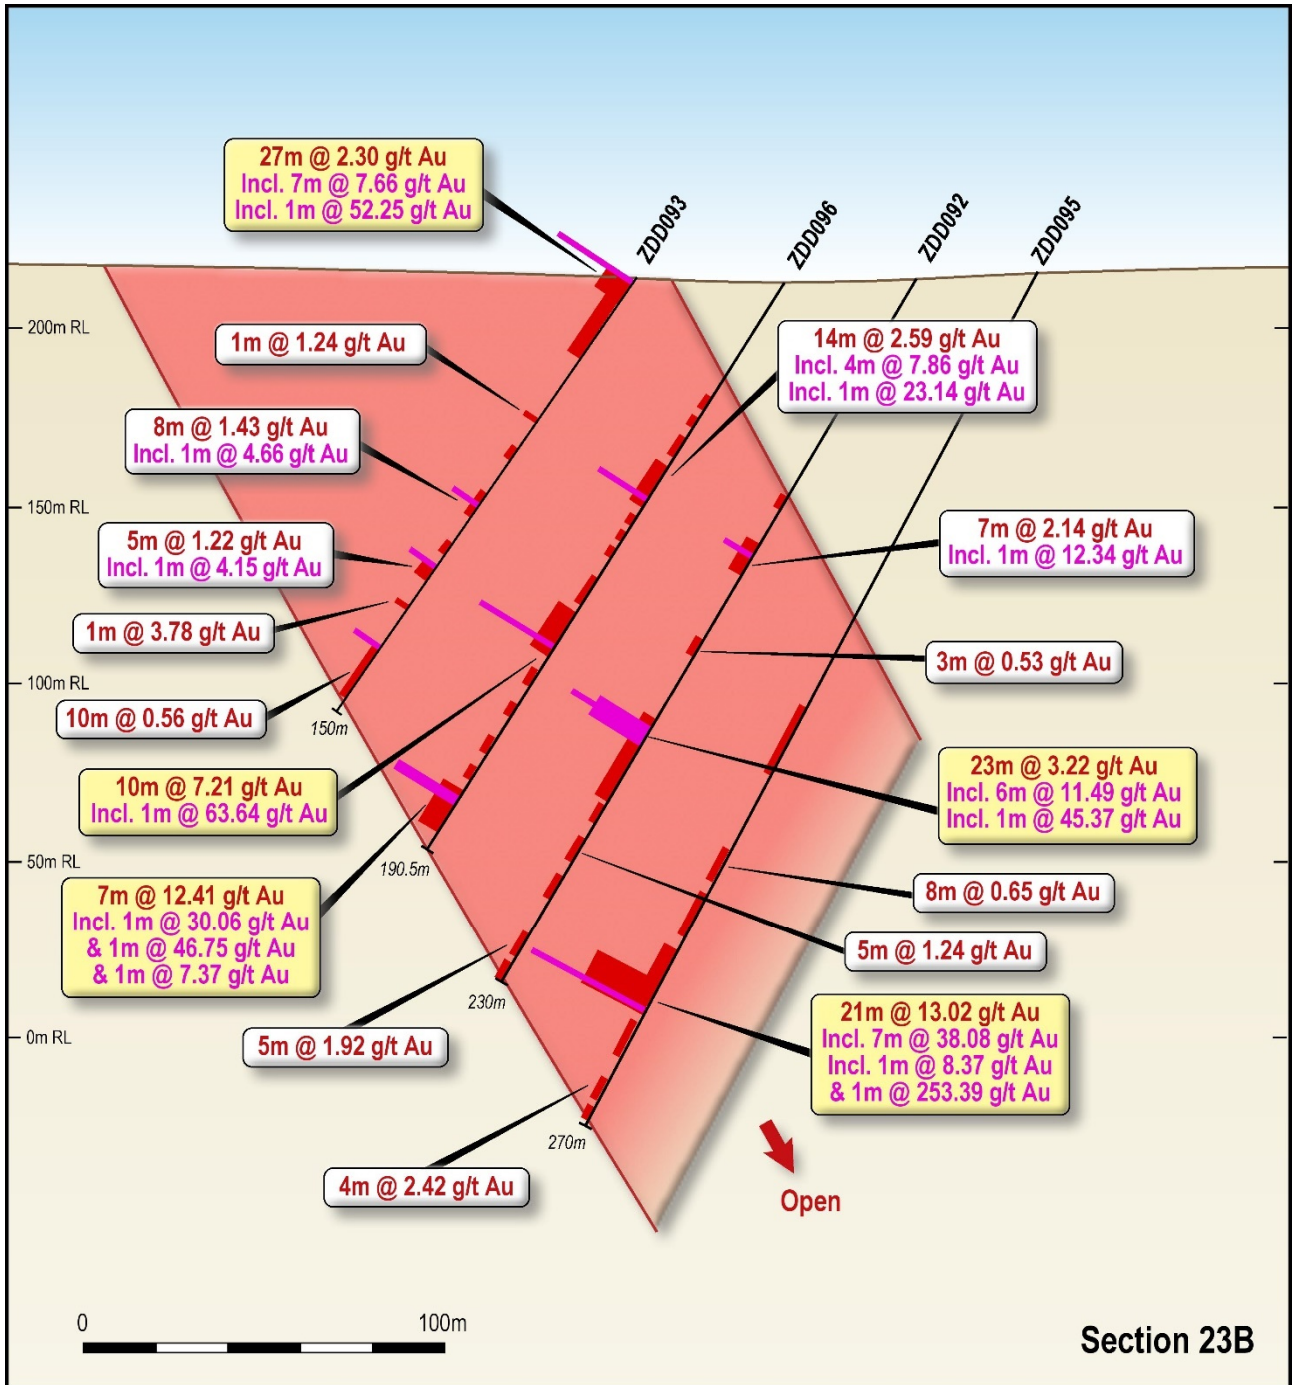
27m @ 2.30 g/t Au
Incl. 7m @ 7.66 g/t Au
Incl. 1m @ 52.25 g/t Au

ZDD093

ZDD096

ZDD092

ZDD095

200m RL

1m @ 1.24 g/t Au

14m @ 2.59 g/t Au
Incl. 4m @ 7.86 g/t Au
Incl. 1m @ 23.14 g/t Au

8m @ 1.43 g/t Au
Incl. 1m @ 4.66 g/t Au

150m RL

5m @ 1.22 g/t Au
Incl. 1m @ 4.15 g/t Au

7m @ 2.14 g/t Au
Incl. 1m @ 12.34 g/t Au

1m @ 3.78 g/t Au

3m @ 0.53 g/t Au

100m RL

10m @ 0.56 g/t Au

150m

10m @ 7.21 g/t Au
Incl. 1m @ 63.64 g/t Au

23m @ 3.22 g/t Au
Incl. 6m @ 11.49 g/t Au
Incl. 1m @ 45.37 g/t Au

50m RL

190.5m

7m @ 12.41 g/t Au
Incl. 1m @ 30.06 g/t Au
& 1m @ 46.75 g/t Au
& 1m @ 7.37 g/t Au

8m @ 0.65 g/t Au

5m @ 1.24 g/t Au

230m

21m @ 13.02 g/t Au
Incl. 7m @ 38.08 g/t Au
Incl. 1m @ 8.37 g/t Au
& 1m @ 253.39 g/t Au

0m RL

5m @ 1.92 g/t Au

270m

4m @ 2.42 g/t Au

Open

0

100m

Section 23B